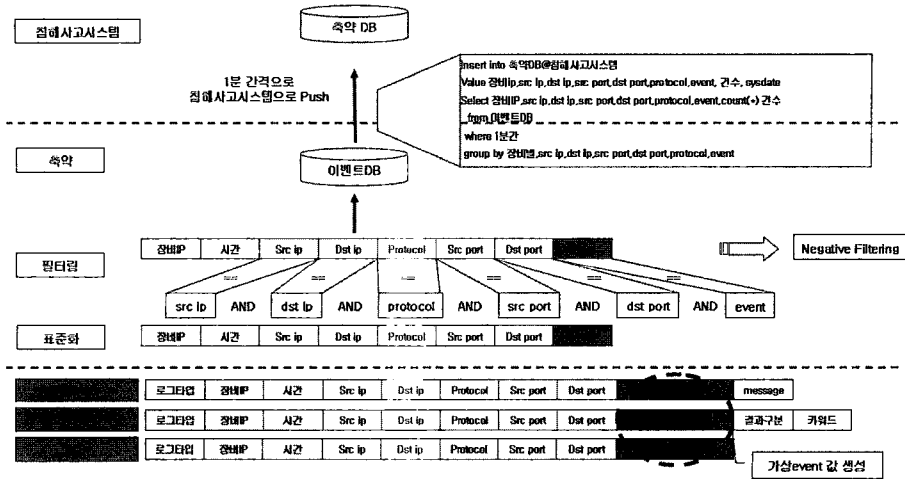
침해사고시스템

축약 DB

1분 간격으로 침해사고시스템으로 Push

Insert into 축약DB@침해사고시스템
Value 장비Ip,src ip,dst ip,src port,dst port,protocol,event, 건수, sysdate
Select 장비IP,src ip,dst ip,src port,dst port,protocol,event,count(*) 건수
from 이벤트DB
where 1분간
group by 장비명,src ip,dst ip,src port,dst port,protocol,event

축약

이벤트DB

필터링

| 장비IP | 시간 | Src ip | Dst ip | Protocol | Src port | Dst port | |
|---|---|---|---|---|---|---|---|

Negative Filtering

== == == == == ==

src ip AND dst ip AND protocol AND src port AND dst port AND event

표준화

| 장비IP | 시간 | Src ip | Dst ip | Protocol | Src port | Dst port | |
|---|---|---|---|---|---|---|---|

| | 로그타입 | 장비IP | 시간 | Src ip | Dst ip | Protocol | Src port | Dst port | | message | |
|---|---|---|---|---|---|---|---|---|---|---|---|
| | 로그타입 | 장비IP | 시간 | Src ip | Dst ip | Protocol | Src port | Dst port | | 결과구분 | 키워드 |
| | 로그타입 | 장비IP | 시간 | Src ip | Dst ip | Protocol | Src port | Dst port | | | |

가상event 값 생성